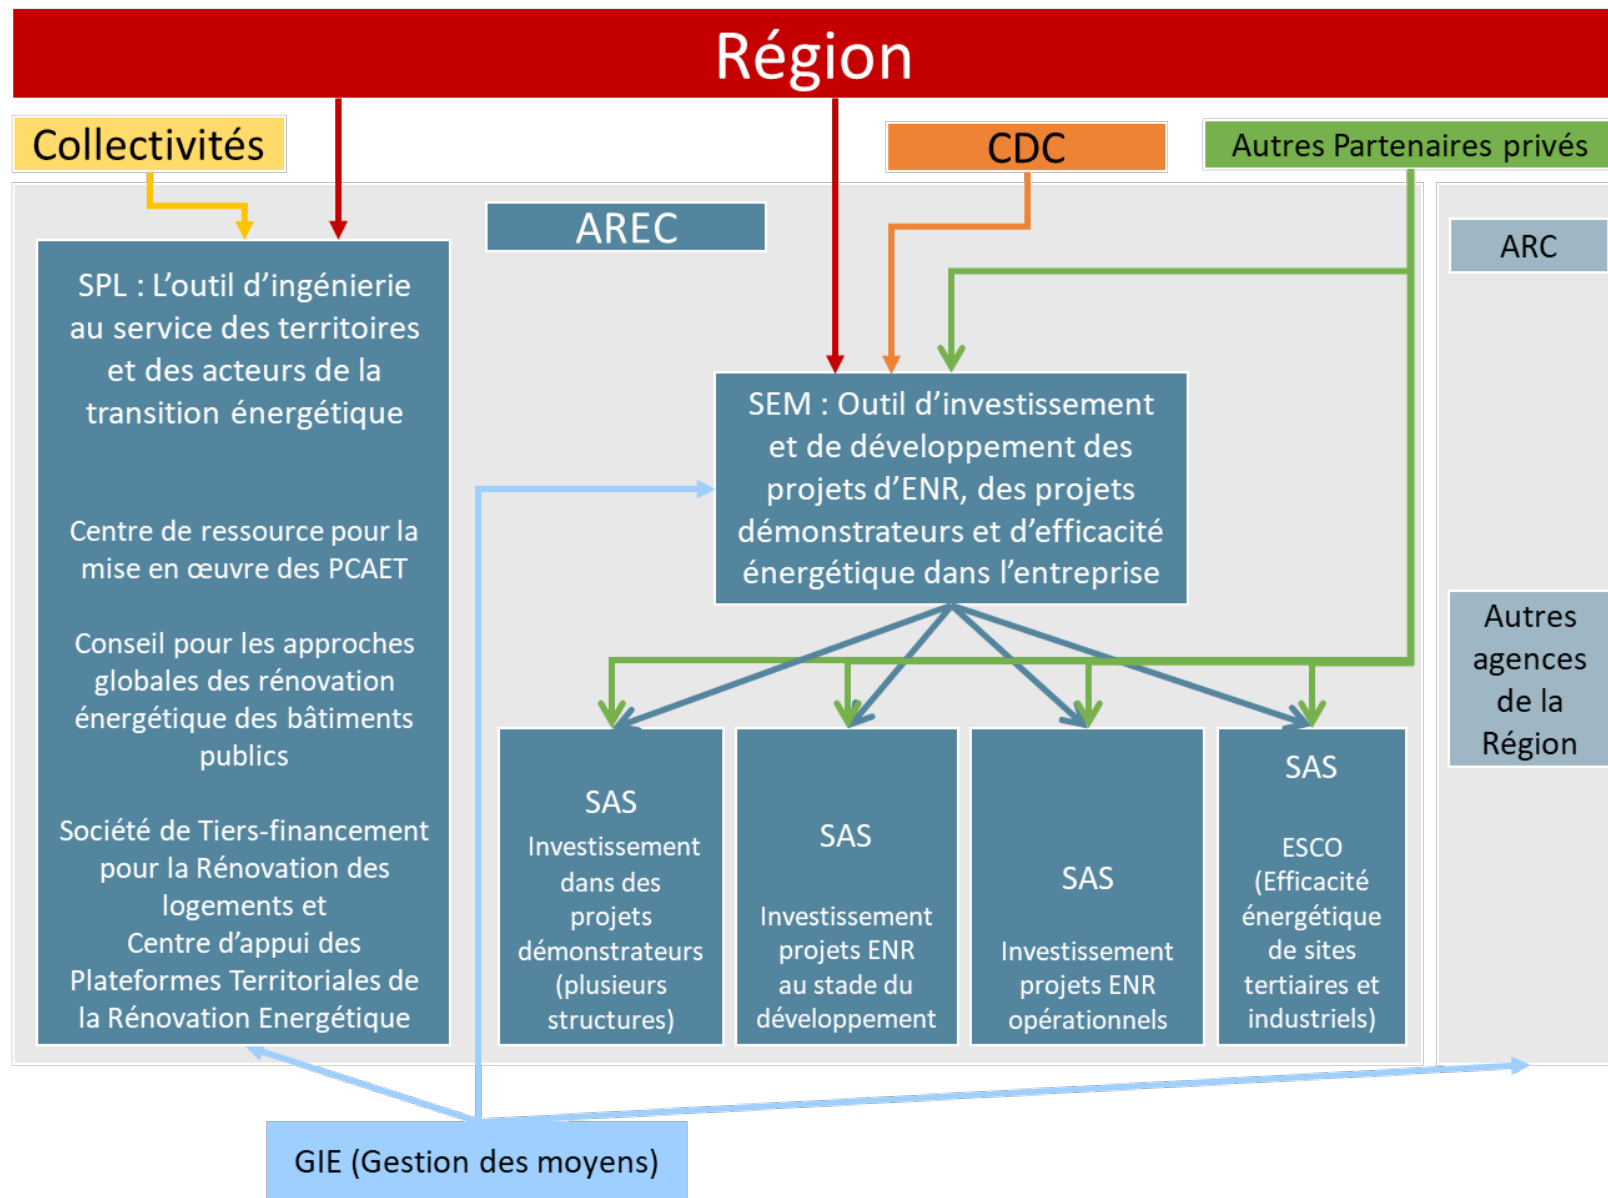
Région

Collectivités

CDC

Autres Partenaires privés

AREC

ARC

SPL : L'outil d'ingénierie au service des territoires et des acteurs de la transition énergétique

Centre de ressource pour la mise en œuvre des PCAET

Conseil pour les approches globales des rénovation énergétique des bâtiments publics

Société de Tiers-financement pour la Rénovation des logements et Centre d'appui des Plateformes Territoriales de la Rénovation Energétique

SEM : Outil d'investissement et de développement des projets d'ENR, des projets démonstrateurs et d'efficacité énergétique dans l'entreprise

Autres agences de la Région

SAS
Investissement dans des projets démonstrateurs (plusieurs structures)

SAS
Investissement projets ENR au stade du développement

SAS
Investissement projets ENR opérationnels

SAS
ESCO (Efficacité énergétique de sites tertiaires et industriels)

GIE (Gestion des moyens)